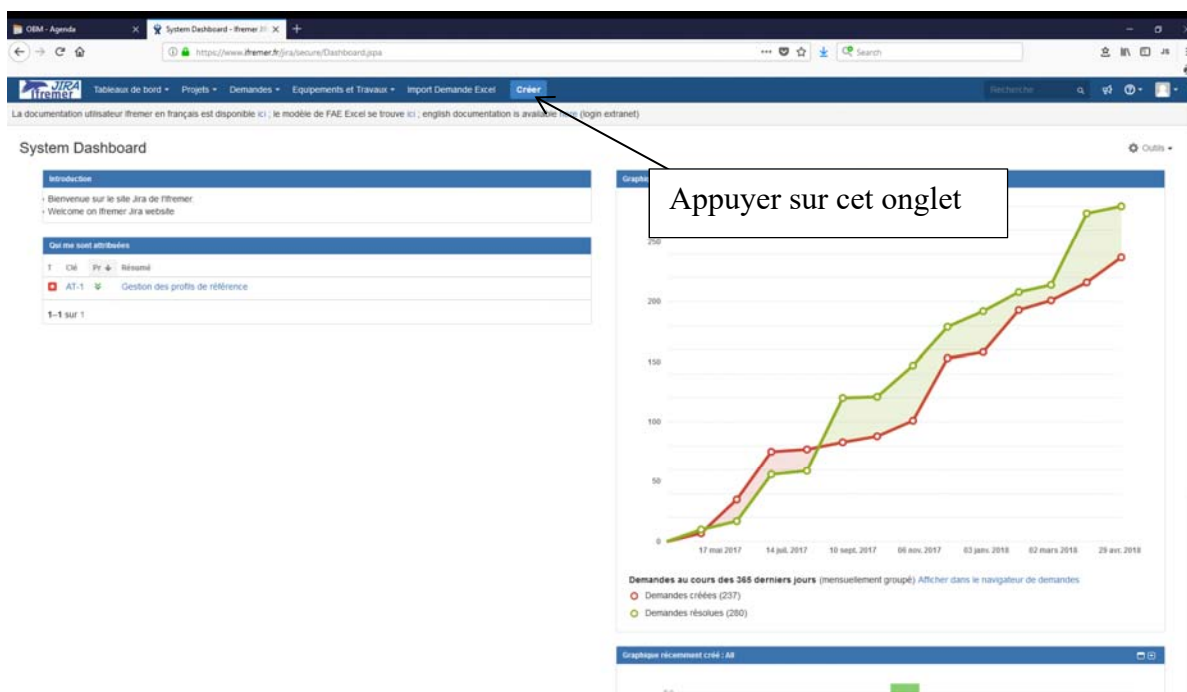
OBM - Agenda
System Dashboard - Ifremer JI
https://www.ifremer.fr/jira/secure/Dashboard.jspa
Search

JIRA Ifremer
Tableaux de bord
Projets
Demandes
Equipements et Travaux
Import Demande Excel
Créer
Recherche

La documentation utilisateur ifremer en français est disponible ici ; le modèle de FAE Excel se trouve ici ; english documentation is available here (login extranet)

System Dashboard
Outils

Introduction
- Bienvenue sur le site Jira de l'Ifremer.
- Welcome on Ifremer Jira website

Qui me sont attribuées
T Clé Pr Résumé
AT-1 Gestion des profils de référence
1–1 sur 1

Graphe

Appuyer sur cet onglet

250
200
150
100
50
0
17 mai 2017
14 juil. 2017
10 sept. 2017
06 nov. 2017
03 janv. 2018
02 mars 2018
29 avr. 2018

Demandes au cours des 365 derniers jours (mensuellement groupé) Afficher dans le navigateur de demandes
Demandes créées (237)
Demandes résolues (280)

Graphique récemment créé : All